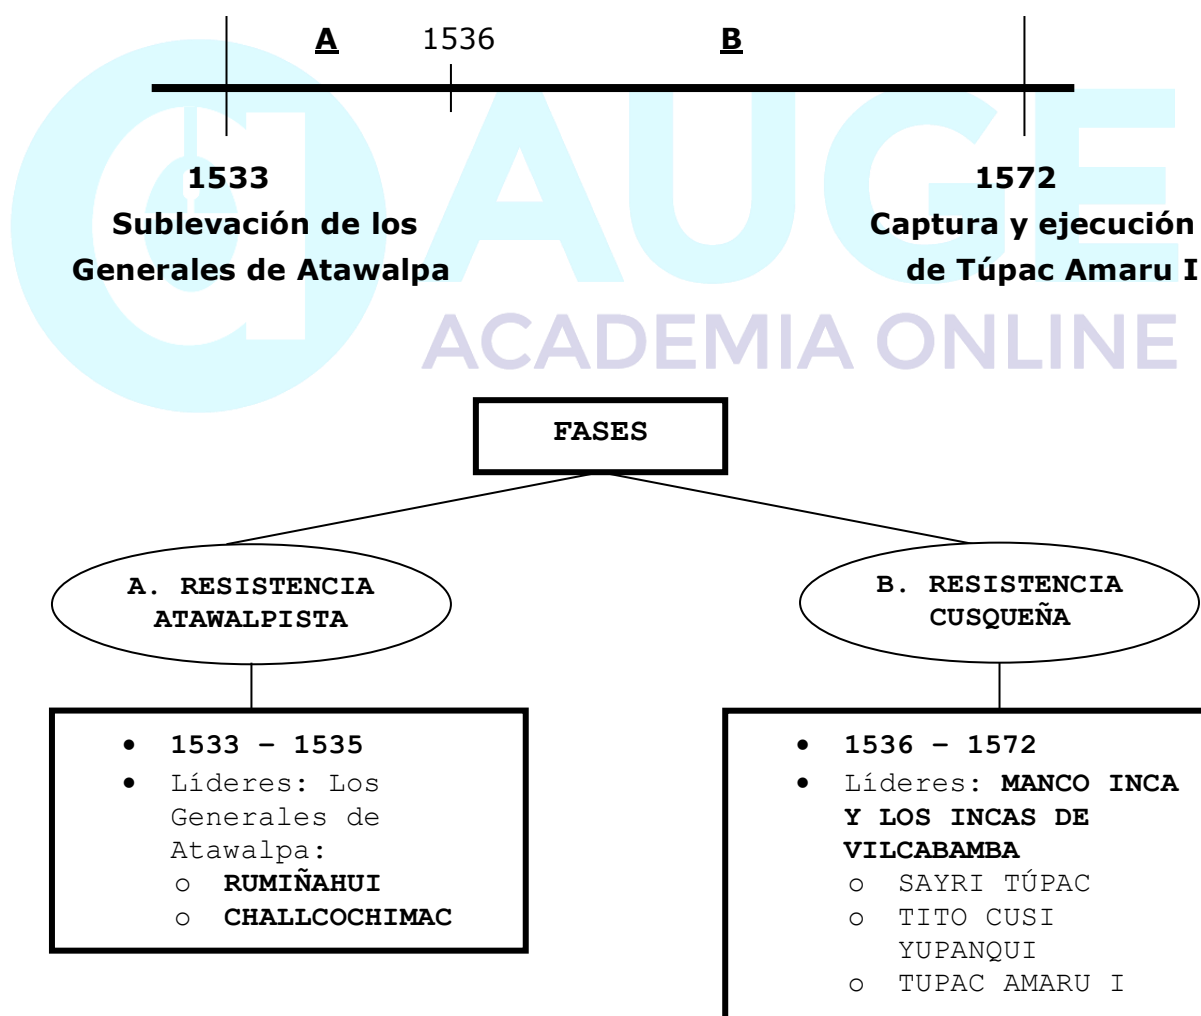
A 1536 B

1533
Sublevación de los Generales de Atawalpa

1572
Captura y ejecución de Túpac Amaru I

AUGE
ACADEMIA ONLINE

FASES

A. RESISTENCIA ATAWALPISTA

B. RESISTENCIA CUSQUEÑA

- 1533 – 1535
- Líderes: Los Generales de Atawalpa:
  - RUMIÑAHUI
  - CHALLCOCHIMAC

- 1536 – 1572
- Líderes: MANCO INCA Y LOS INCAS DE VILCABAMBA
  - SAYRI TÚPAC
  - TITO CUSI YUPANQUI
  - TUPAC AMARU I